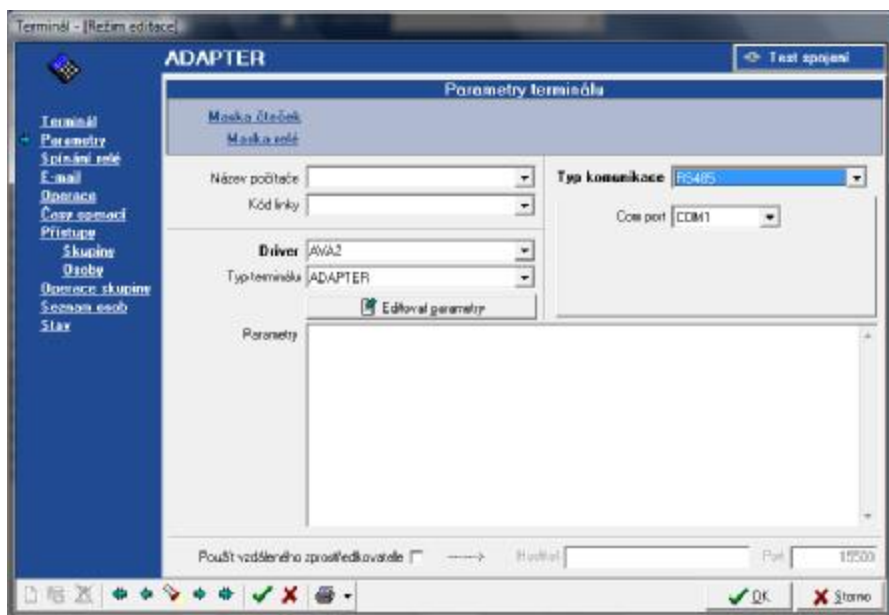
Terminál - [Režim editace]

ADAPTER

Test spojení

Parametry terminálu

Maska čteček
Maska relé

Terminál
Parametry
Spínání relé
E-mail
Operace
Časy operací
Přístupy
Skupiny
Osoby
Operace skupiny
Seznam osob
Stav

Název počítače
Kód linky

Typ komunikace RS485

Com port COM1

Driver AVA2
Typ terminálu ADAPTER

Editovat parametry

Parametry

Použít vzdáleného zprostředkovatele

Hostitel
Port 15500

OK
Storno